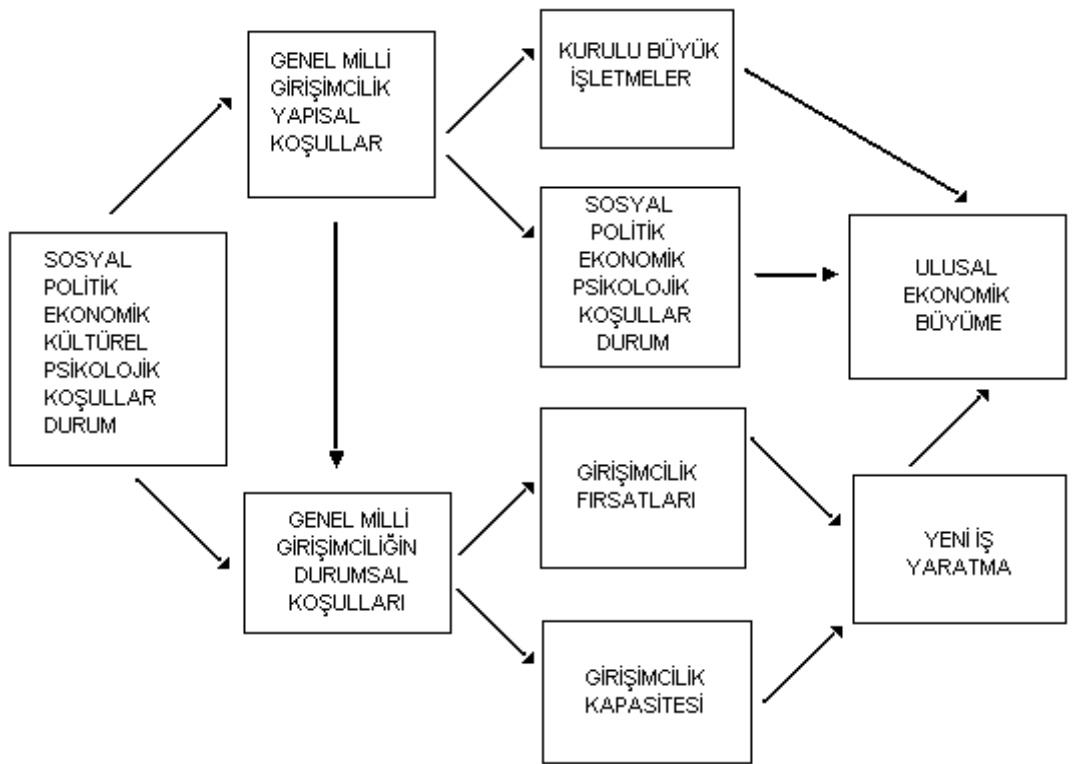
SOSYAL POLİTİK EKONOMİK KÜLTÜREL PSİKOLOJİK KOŞULLAR DURUM

GENEL MİLLİ GİRİŞİMCİLİK YAPISAL KOŞULLAR

GENEL MİLLİ GİRİŞİMCİLİĞİN DURUMSAL KOŞULLARI

KURULU BÜYÜK İŞLETMELER

SOSYAL POLİTİK EKONOMİK PSİKOLOJİK KOŞULLAR DURUM

GİRİŞİMCİLİK FIRSATLARI

GİRİŞİMCİLİK KAPASİTESİ

ULUSAL EKONOMİK BÜYÜME

YENİ İŞ YARATMA